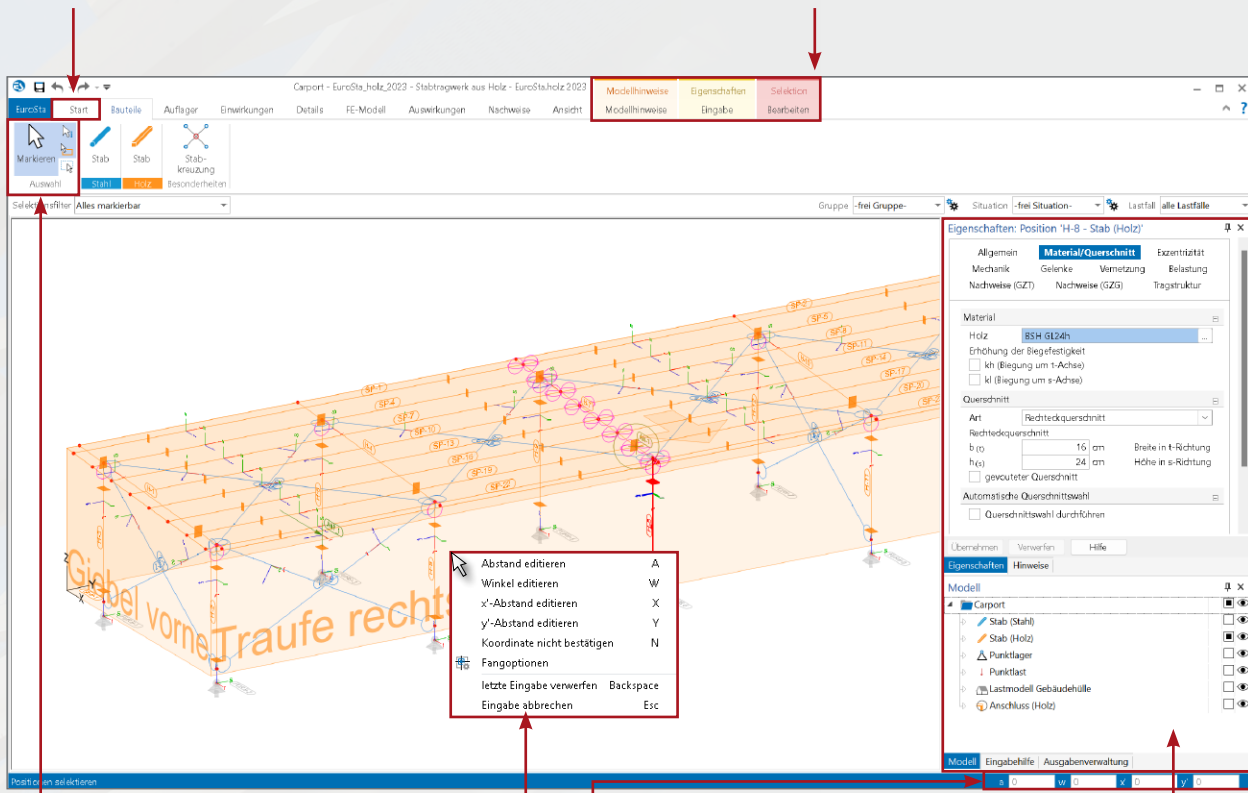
Carport - EuroSta_holz_2023 - Stabtragwerk aus Holz - EuroSta.holz 2023

EuroSta | Start | Bauteile | Auflager | Einwirkungen | Details | FE-Modell | Auswirkungen | Nachweise | Ansicht

Modellhinweise
Modellhinweise

Eigenschaften
Eingabe

Selektion
Bearbeiten

Markieren
Auswahl

Stab
Stahl

Stab
Holz

Stab-kreuzung
Besonderheiten

Selektionsfilter Alles markierbar

Gruppe -frei Gruppe- | Situation -frei Situation- | Lastfall alle Lastfälle

Eigenschaften: Position 'H-8 - Stab (Holz)'

Allgemein | Material/Querschnitt | Exzentrizität
Mechanik | Gelenke | Vernetzung | Belastung
Nachweise (GZT) | Nachweise (GZG) | Tragstruktur

Material
Holz BSH GL24h
Erhöhung der Biegefestigkeit
kh (Biegung um t-Achse)
kl (Biegung um s-Achse)

Querschnitt
Art Rechteckquerschnitt
Rechteckquerschnitt
b (t) 16 cm Breite in t-Richtung
h (s) 24 cm Höhe in s-Richtung
gevouteter Querschnitt

Automatische Querschnittswahl
Querschnittswahl durchführen

Übernehmen | Verwerfen | Hilfe

Eigenschaften | Hinweise

Modell
Carport
Stab (Stahl)
Stab (Holz)
Punktlager
Punktlast
Lastmodell Gebäudehülle
Anschluss (Holz)

Modell | Eingabehilfe | Ausgabenverwaltung

Abstand editieren A
Winkel editieren W
x'-Abstand editieren X
y'-Abstand editieren Y
Koordinate nicht bestätigen N
Fangoptionen
letzte Eingabe verwerfen Backspace
Eingabe abbrechen Esc

Giebel vorne
Traufe rechts

Positionen selektieren

a 0 | w 0 | x' 0 | y' 0